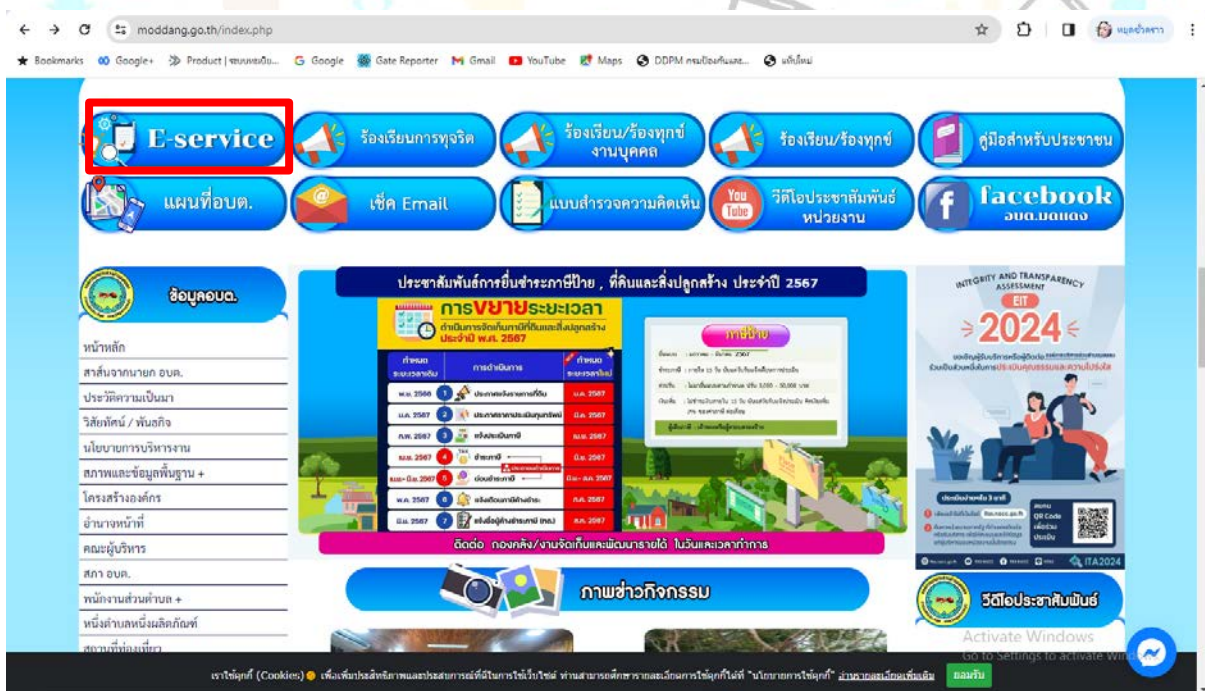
moddang.go.th/index.php

Bookmarks Google+ Product | ระบบ... Google Gate Reporter Gmail YouTube Maps DDPM กรมป้องกันและ... แท็บใหม่

E-service
ร้องเรียนการทุจริต
ร้องเรียน/ร้องทุกข์ งานบุคคล
ร้องเรียน/ร้องทุกข์
คู่มือสำหรับประชาชน
แผนที่อบต.
เช็ค Email
แบบสำรวจความคิดเห็น
วีดีโอประชาสัมพันธ์ หน่วยงาน
facebook อบต.มดแดง

ข้อมูลอบต.
หน้าหลัก
สาส์นจากนายก อบต.
ประวัติความเป็นมา
วิสัยทัศน์ / พันธกิจ
นโยบายการบริหารงาน
สภาพและข้อมูลพื้นฐาน +
โครงสร้างองค์กร
อำนาจหน้าที่
คณะผู้บริหาร
สภา อบต.
พนักงานส่วนตำบล +
หนึ่งตำบลหนึ่งผลิตภัณฑ์
สถานที่ท่องเที่ยว

ประชาสัมพันธ์การยื่นชำระภาษีป้าย , ที่ดินและสิ่งปลูกสร้าง ประจำปี 2567
การขยายระยะเวลา
ดำเนินการจัดเก็บภาษีที่ดินและสิ่งปลูกสร้าง ประจำปี พ.ศ. 2567
ภาษีป้าย
ติดต่อ กองคลัง/งานจัดเก็บและพัฒนารายได้ ในวันและเวลาทำการ

INTEGRITY AND TRANSPARENCY ASSESSMENT
EIT
2024
ITA2024

ภาพข่าวกิจกรรม
วีดีโอประชาสัมพันธ์

Activate Windows
Go to Settings to activate Windows.

เราใช้คุกกี้ (Cookies) เพื่อเพิ่มประสิทธิภาพและประสบการณ์ที่ดีในการใช้เว็บไซต์ ท่านสามารถศึกษารายละเอียดการใช้คุกกี้ได้ที่ "นโยบายการใช้คุกกี้" อ่านรายละเอียดเพิ่มเติม ยอมรับ